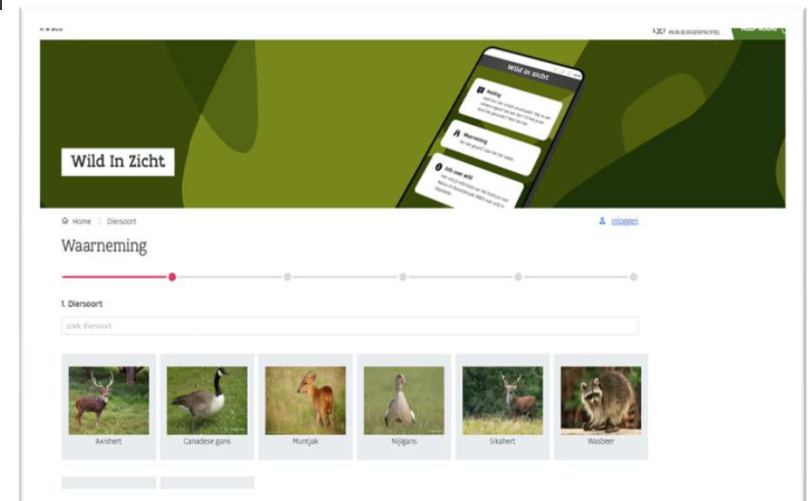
MIJN BURGERPROFIEL

Wild In Zicht

Wild in zicht

Melding

Waarneming

Info over wild

Home > Diersoort

Inloggen

Waarneming

1. Diersoort

zoek diersoort

Axishert

Canadese gans

Muntjak

Nijlgans

Sikahert

Wasbeer